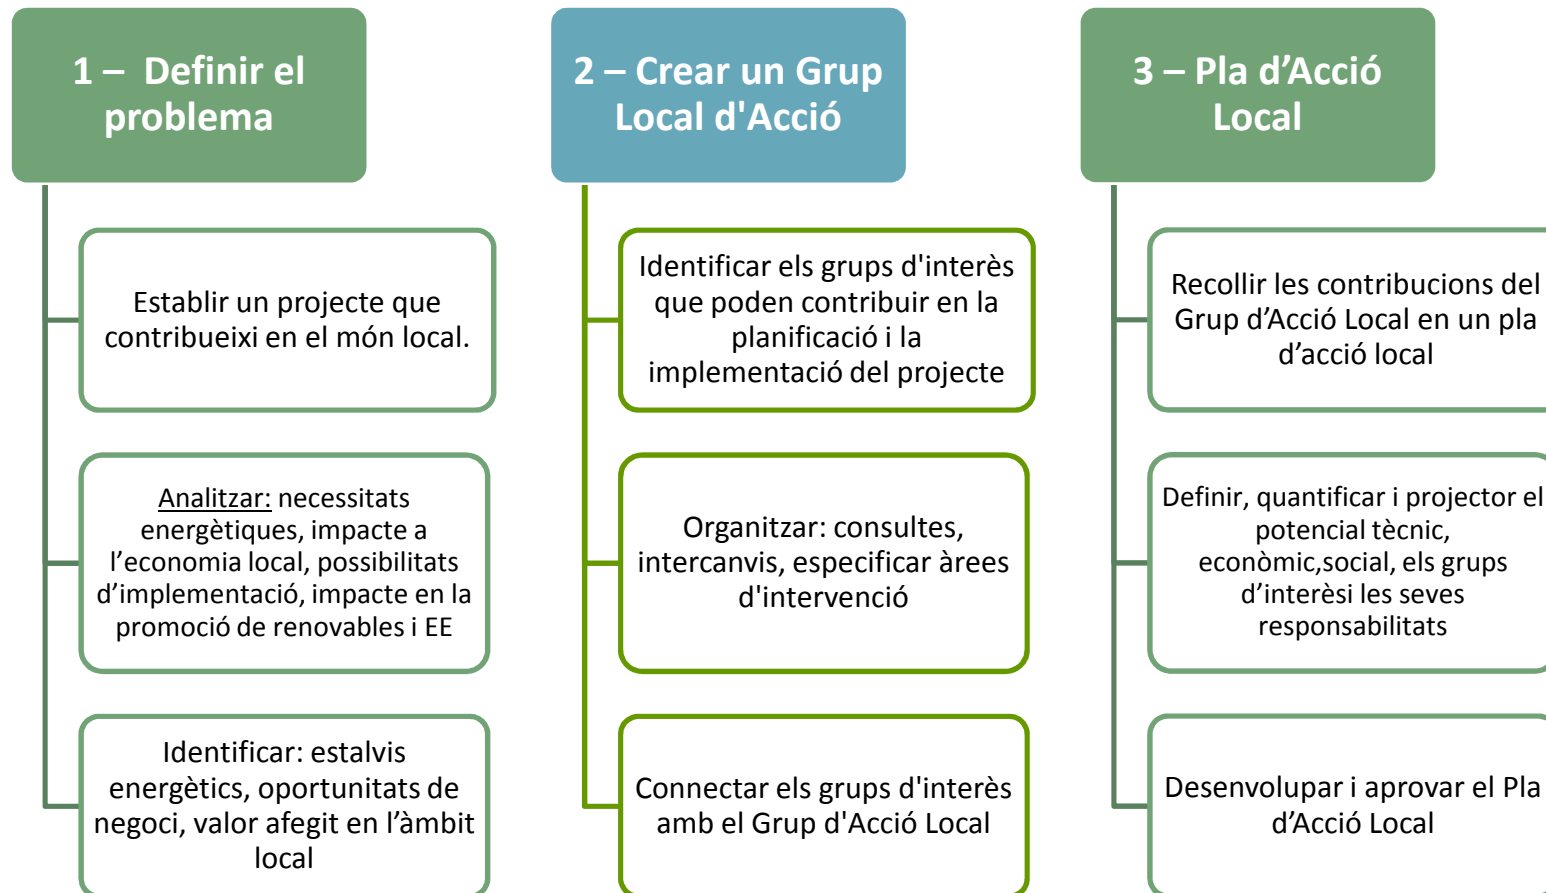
1 – Definir el problema

Establir un projecte que contribueixi en el món local.

Analitzar: necessitats energètiques, impacte a l’economia local, possibilitats d’implementació, impacte en la promoció de renovables i EE

Identificar: estalvis energètics, oportunitats de negoci, valor afegit en l’àmbit local

2 – Crear un Grup Local d'Acció

Identificar els grups d'interès que poden contribuir en la planificació i la implementació del projecte

Organitzar: consultes, intercanvis, especificar àrees d'intervenció

Connectar els grups d'interès amb el Grup d'Acció Local

3 – Pla d’Acció Local

Recollir les contribucions del Grup d’Acció Local en un pla d’acció local

Definir, quantificar i projector el potencial tècnic, econòmic,social, els grups d’interèsi les seves responsabilitats

Desenvolupar i aprovar el Pla d’Acció Local